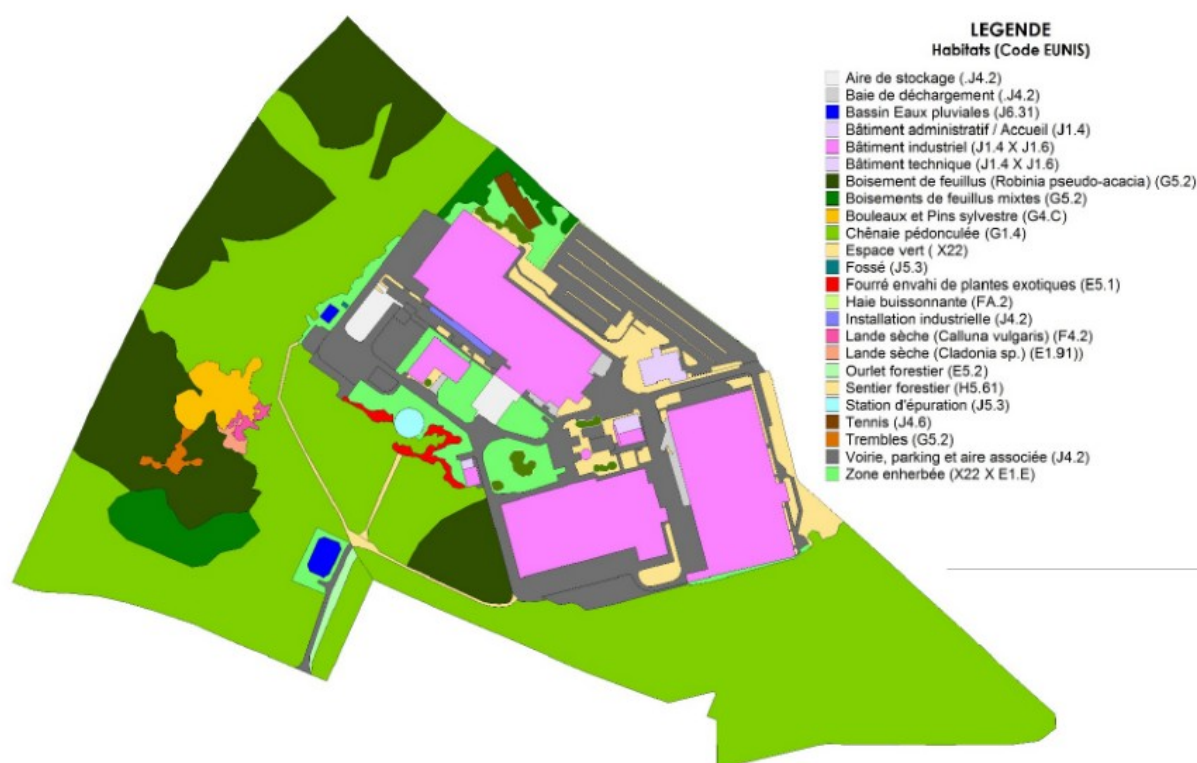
LEGENDE
Habitats (Code EUNIS)

Aire de stockage (.J4.2)
Baie de déchargement (.J4.2)
Bassin Eaux pluviales (J6.31)
Bâtiment administratif / Accueil (J1.4)
Bâtiment industriel (J1.4 X J1.6)
Bâtiment technique (J1.4 X J1.6)
Boisement de feuillus (Robinia pseudo-acacia) (G5.2)
Boisements de feuillus mixtes (G5.2)
Bouleaux et Pins sylvestre (G4.C)
Chênaie pédonculée (G1.4)
Espace vert ( X22)
Fossé (J5.3)
Fourré envahi de plantes exotiques (E5.1)
Haie buissonnante (FA.2)
Installation industrielle (J4.2)
Lande sèche (Calluna vulgaris) (F4.2)
Lande sèche (Cladonia sp.) (E1.91))
Ourlet forestier (E5.2)
Sentier forestier (H5.61)
Station d'épuration (J5.3)
Tennis (J4.6)
Trembles (G5.2)
Voirie, parking et aire associée (J4.2)
Zone enherbée (X22 X E1.E)